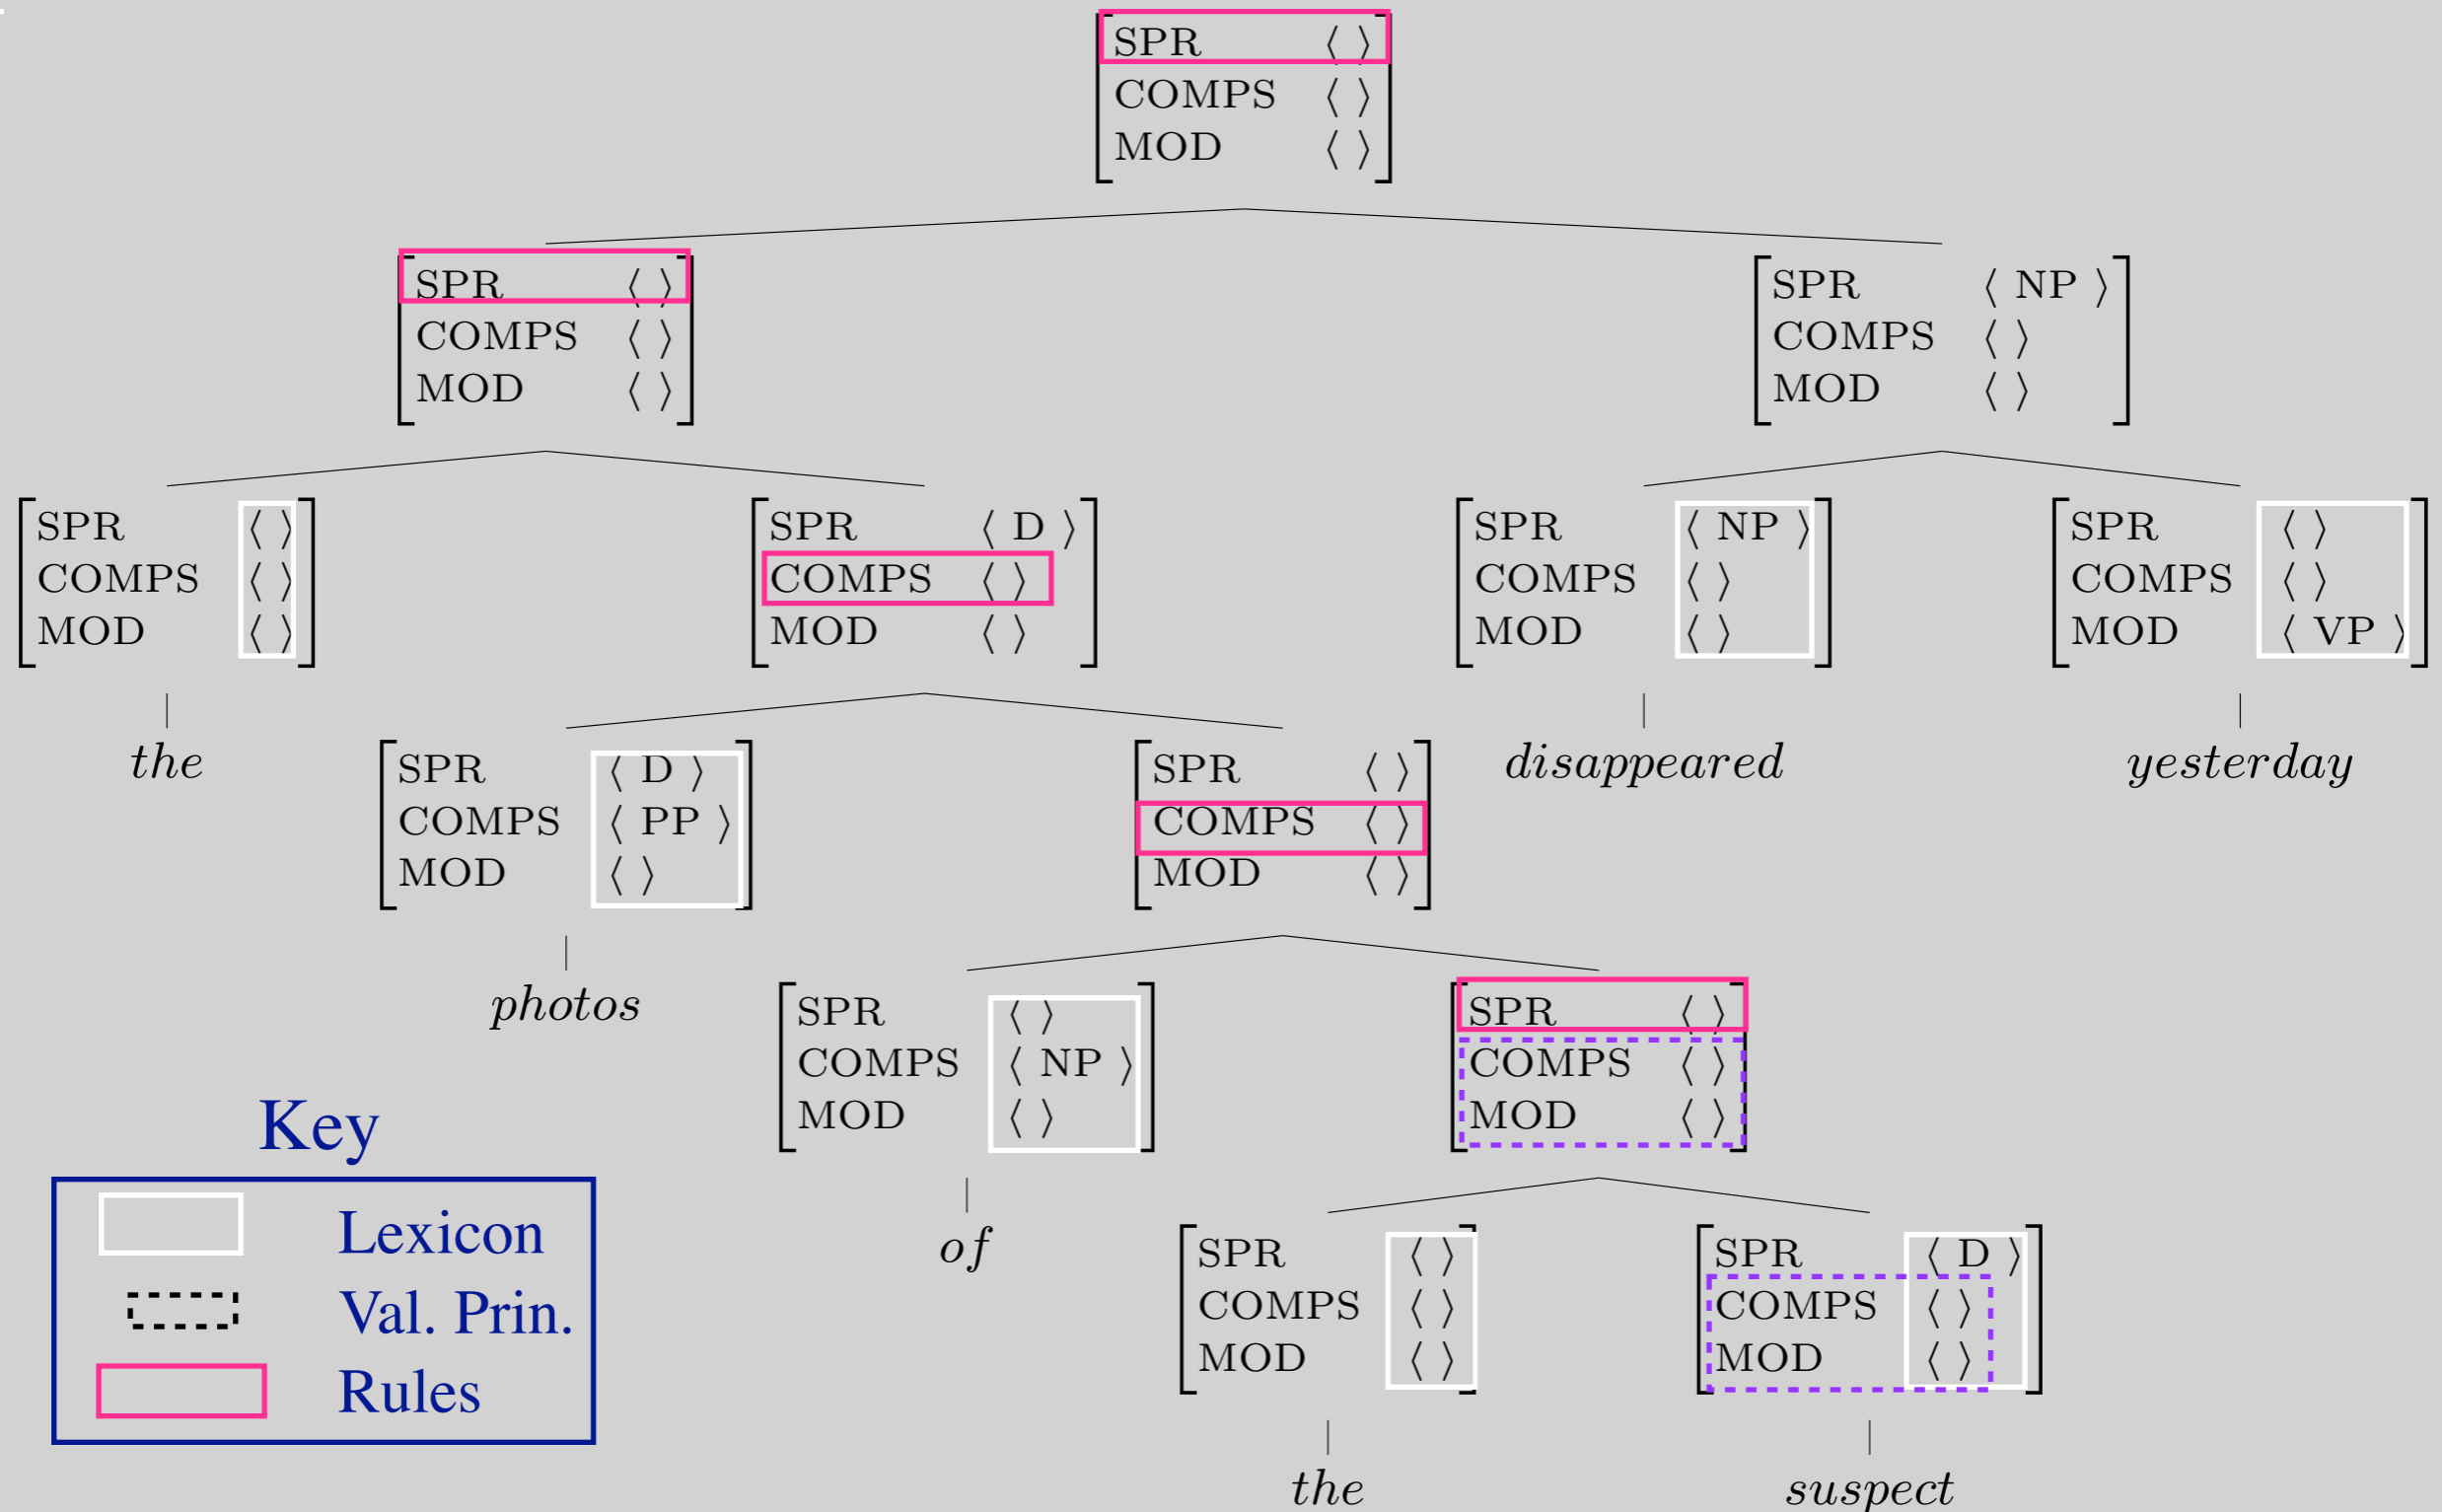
SPR ⟨ ⟩
COMPS ⟨ ⟩
MOD ⟨ ⟩

SPR ⟨ ⟩
COMPS ⟨ ⟩
MOD ⟨ ⟩

SPR ⟨ NP ⟩
COMPS ⟨ ⟩
MOD ⟨ ⟩

SPR ⟨ ⟩
COMPS ⟨ ⟩
MOD ⟨ ⟩

SPR ⟨ D ⟩
COMPS ⟨ ⟩
MOD ⟨ ⟩

SPR ⟨ NP ⟩
COMPS ⟨ ⟩
MOD ⟨ ⟩

SPR ⟨ ⟩
COMPS ⟨ ⟩
MOD ⟨ VP ⟩

the

SPR ⟨ D ⟩
COMPS ⟨ PP ⟩
MOD ⟨ ⟩

SPR ⟨ ⟩
COMPS ⟨ ⟩
MOD ⟨ ⟩

disappeared

yesterday

photos

SPR ⟨ ⟩
COMPS ⟨ NP ⟩
MOD ⟨ ⟩

SPR ⟨ ⟩
COMPS ⟨ ⟩
MOD ⟨ ⟩

Key

Lexicon
Val. Prin.
Rules

of

SPR ⟨ ⟩
COMPS ⟨ ⟩
MOD ⟨ ⟩

SPR ⟨ D ⟩
COMPS ⟨ ⟩
MOD ⟨ ⟩

the

suspect